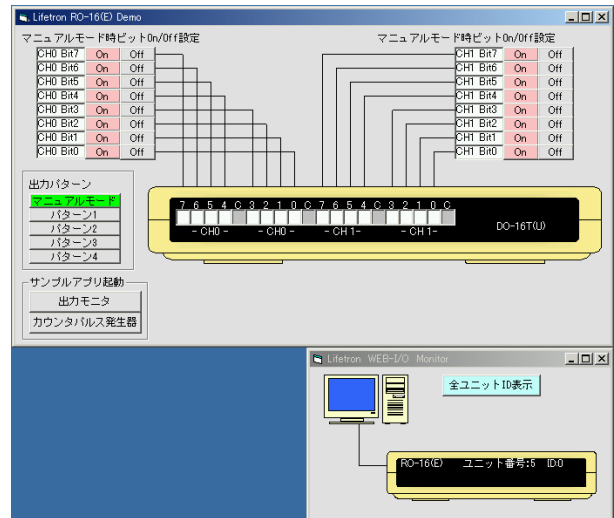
Lifetron RO-16(E) Demo

マニュアルモード時ビットOn/Off設定

| CH0 Bit7 | On | Off |
|---|---|---|
| CH0 Bit6 | On | Off |
| CH0 Bit5 | On | Off |
| CH0 Bit4 | On | Off |
| CH0 Bit3 | On | Off |
| CH0 Bit2 | On | Off |
| CH0 Bit1 | On | Off |
| CH0 Bit0 | On | Off |

マニュアルモード時ビットOn/Off設定

| CH1 Bit7 | On | Off |
|---|---|---|
| CH1 Bit6 | On | Off |
| CH1 Bit5 | On | Off |
| CH1 Bit4 | On | Off |
| CH1 Bit3 | On | Off |
| CH1 Bit2 | On | Off |
| CH1 Bit1 | On | Off |
| CH1 Bit0 | On | Off |

出力パターン
マニュアルモード
パターン1
パターン2
パターン3
パターン4

7 6 5 4 C 3 2 1 0 C 7 6 5 4 C 3 2 1 0 C
- CH0 - - CH0 - - CH1 - - CH1 -
DO-16T(U)

サンプルアプリ起動
出力モニタ
カウンタパルス発生器

Lifetron WEB-I/O Monitor
全ユニットID表示
RO-16(E) ユニット番号:5 ID0